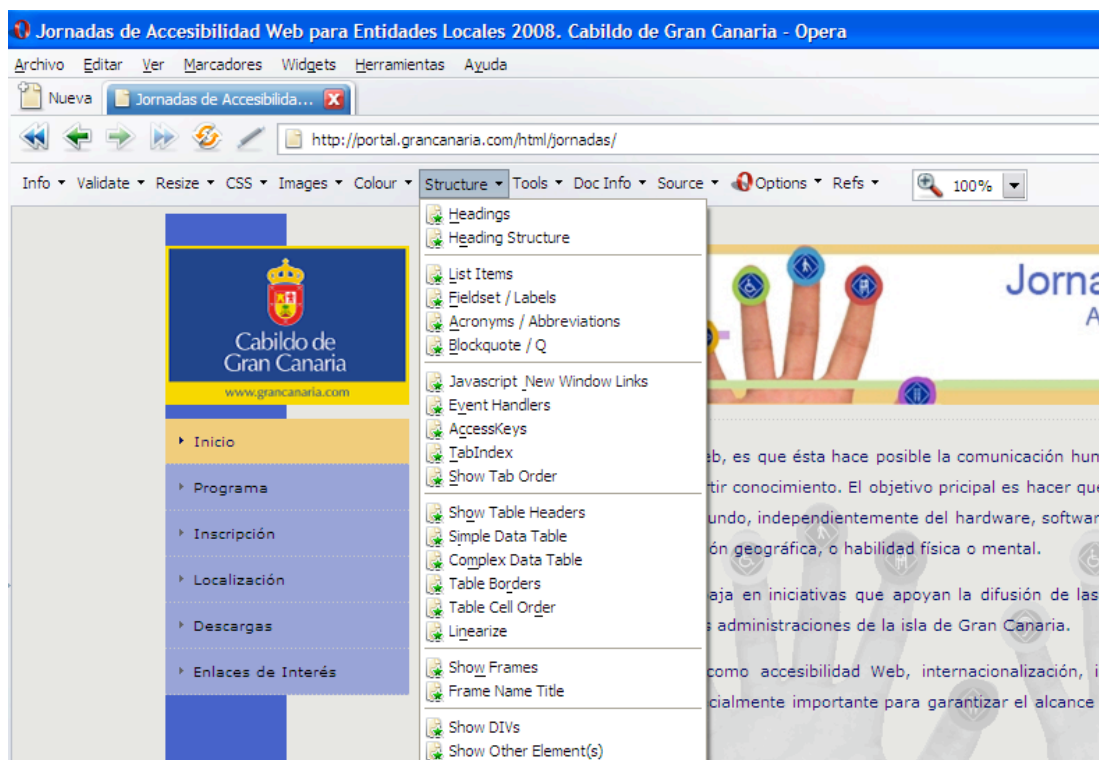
Jornadas de Accesibilidad Web para Entidades Locales 2008. Cabildo de Gran Canaria - Opera

Archivo Editar Ver Marcadores Widgets Herramientas Ayuda

Nueva Jornadas de Accesibilida...

http://portal.grancanaria.com/html/jornadas/

Info Validate Resize CSS Images Colour Structure Tools Doc Info Source Options Refs 100%

Headings
Heading Structure
List Items
Fieldset / Labels
Acronyms / Abbreviations
Blockquote / Q
Javascript New Window Links
Event Handlers
AccessKeys
TabIndex
Show Tab Order
Show Table Headers
Simple Data Table
Complex Data Table
Table Borders
Table Cell Order
Linearize
Show Frames
Frame Name Title
Show DIVs
Show Other Element(s)

Cabildo de Gran Canaria
www.grancanaria.com

Inicio
Programa
Inscripción
Localización
Descargas
Enlaces de Interés

Jorna
A

eb, es que ésta hace posible la comunicación hum
rtir conocimiento. El objetivo pricipal es hacer que
undo, independientemente del hardware, softwar
ión geográfica, o habilidad física o mental.

aja en iniciativas que apoyan la difusión de las
s administraciones de la isla de Gran Canaria.

como accesibilidad Web, internacionalización, i
cialmente importante para garantizar el alcance